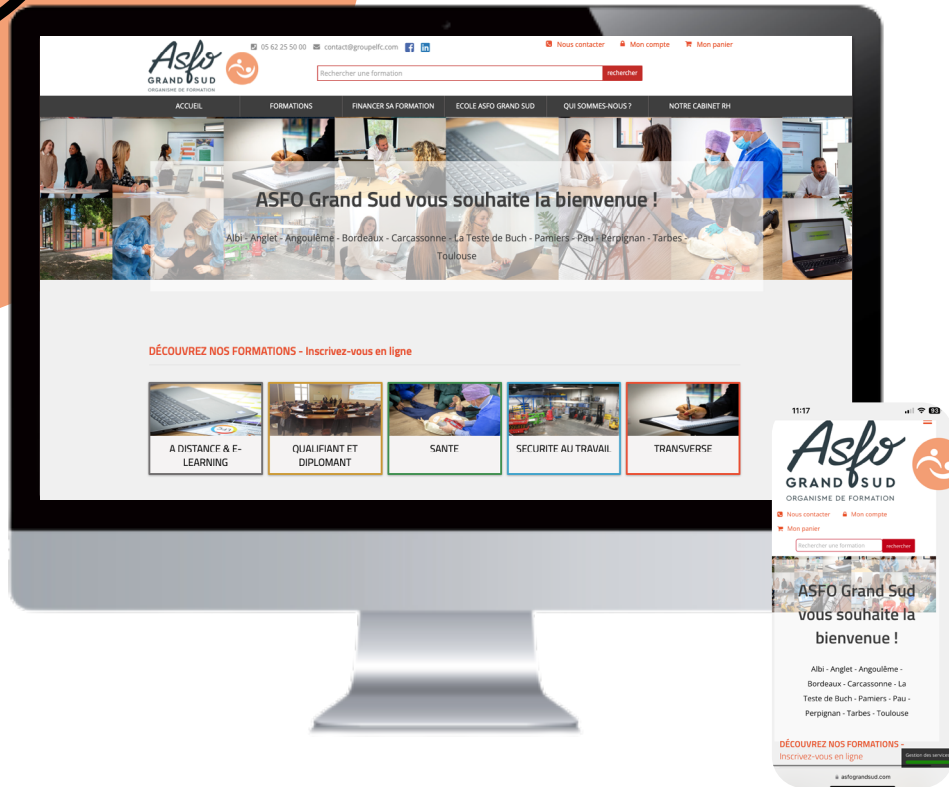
Asfo GRAND SUD ORGANISME DE FORMATION

05 62 25 50 00 contact@groupelfc.com

Nous contacter Mon compte Mon panier

Rechercher une formation recherche

ACCUEIL FORMATIONS FINANCER SA FORMATION ECOLE ASFO GRAND SUD QUI SOMMES-NOUS ? NOTRE CABINET RH

ASFO Grand Sud vous souhaite la bienvenue !

Albi - Anglet - Angoulême - Bordeaux - Carcassonne - La Teste de Buch - Pamiers - Pau - Perpignan - Tarbes - Toulouse

DÉCOUVREZ NOS FORMATIONS - Inscrivez-vous en ligne

A DISTANCE & E-LEARNING

QUALIFIANT ET DIPLOMANT

SANTE

SECURITE AU TRAVAIL

TRANSVERSE

11:17

Asfo GRAND SUD ORGANISME DE FORMATION

Nous contacter Mon compte

Mon panier

Rechercher une formation recherche

ASFO Grand Sud vous souhaite la bienvenue !

Albi - Anglet - Angoulême - Bordeaux - Carcassonne - La Teste de Buch - Pamiers - Pau - Perpignan - Tarbes - Toulouse

DÉCOUVREZ NOS FORMATIONS - Inscrivez-vous en ligne

Gestion des services

asfograndsud.com